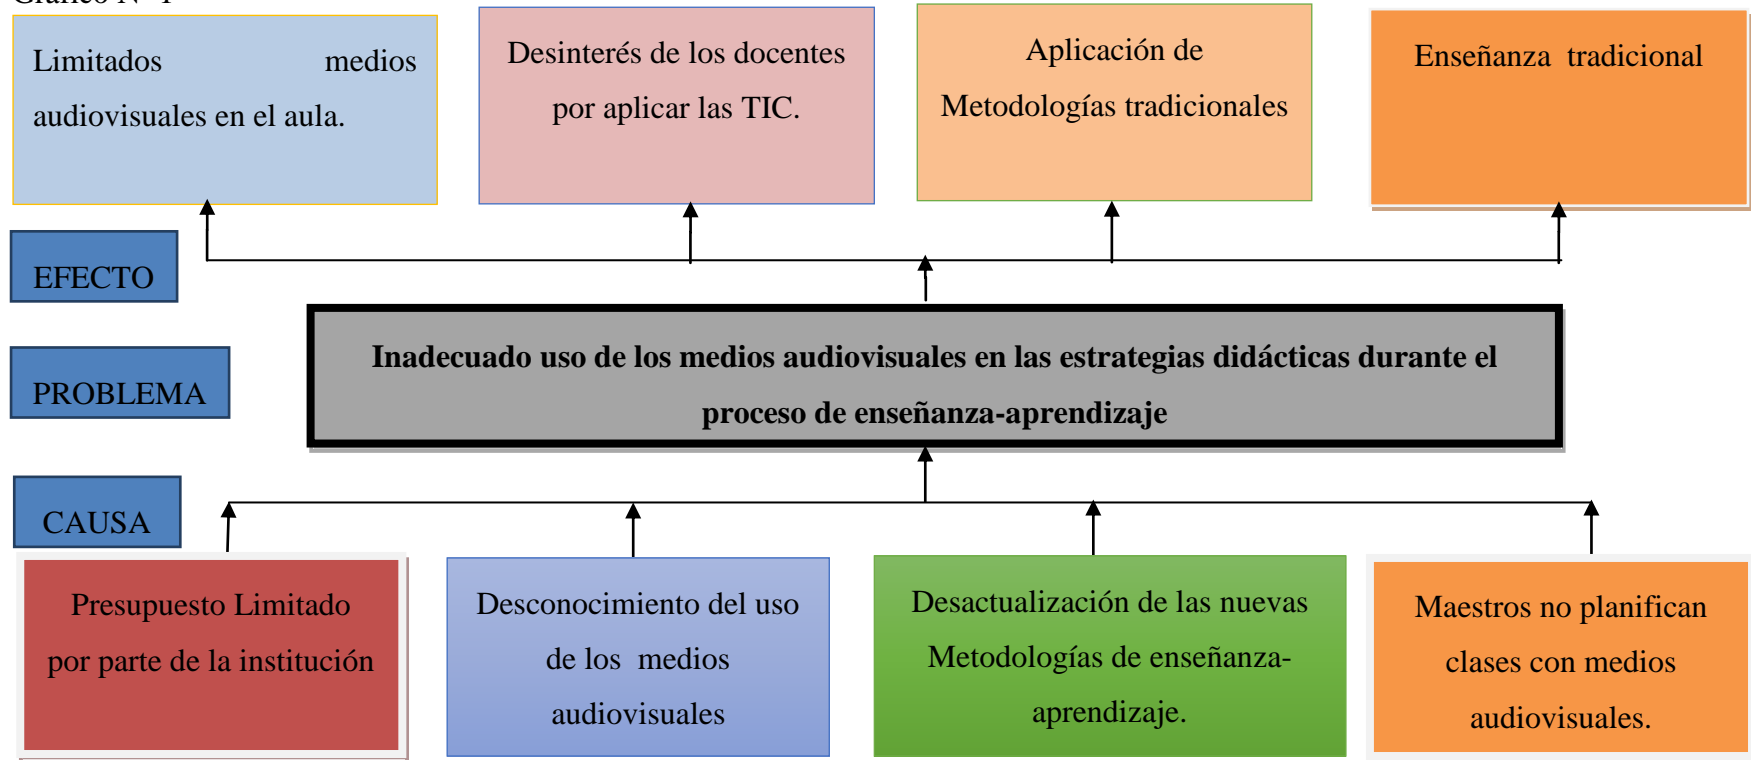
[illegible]

Limitados medios audiovisuales en el aula.

Desinterés de los docentes por aplicar las TIC.

Aplicación de Metodologías tradicionales

Enseñanza tradicional

EFECTO

PROBLEMA

**Inadecuado uso de los medios audiovisuales en las estrategias didácticas durante el proceso de enseñanza-aprendizaje**

CAUSA

Presupuesto Limitado por parte de la institución

Desconocimiento del uso de los medios audiovisuales

Desactualización de las nuevas Metodologías de enseñanza-aprendizaje.

Maestros no planifican clases con medios audiovisuales.